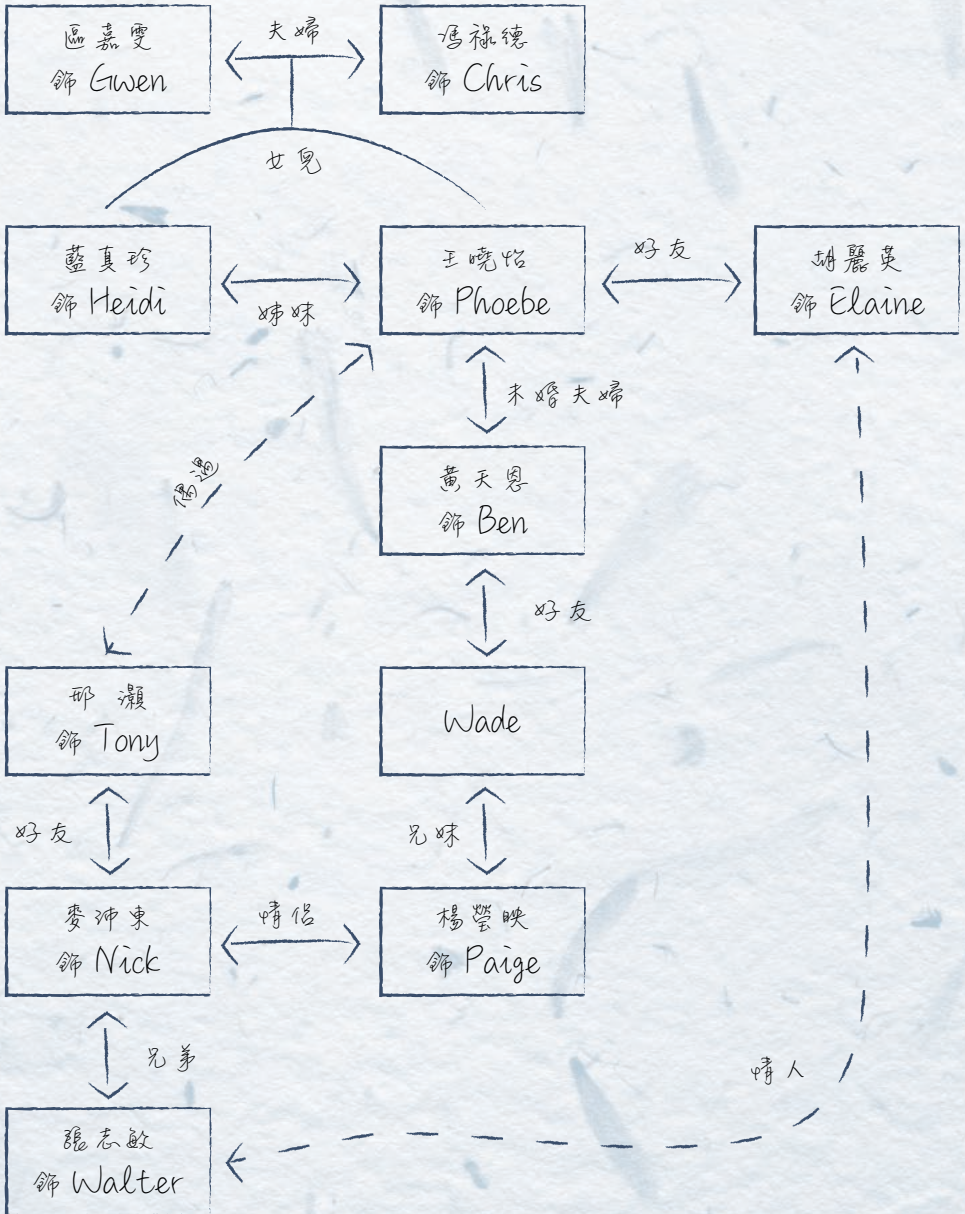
區嘉雯
飾 Gwen

夫婦

馮祿德
飾 Chris

女兒

藍真珍
飾 Heidi

姊妹

王曉怡
飾 Phoebe

好友

胡麗英
飾 Elaine

未婚夫婦

邂逅

黃天恩
飾 Ben

好友

邢灝
飾 Tony

Wade

好友

兄妹

麥沛東
飾 Nick

情侶

楊瑩映
飾 Paige

兄弟

情人

張志敏
飾 Walter